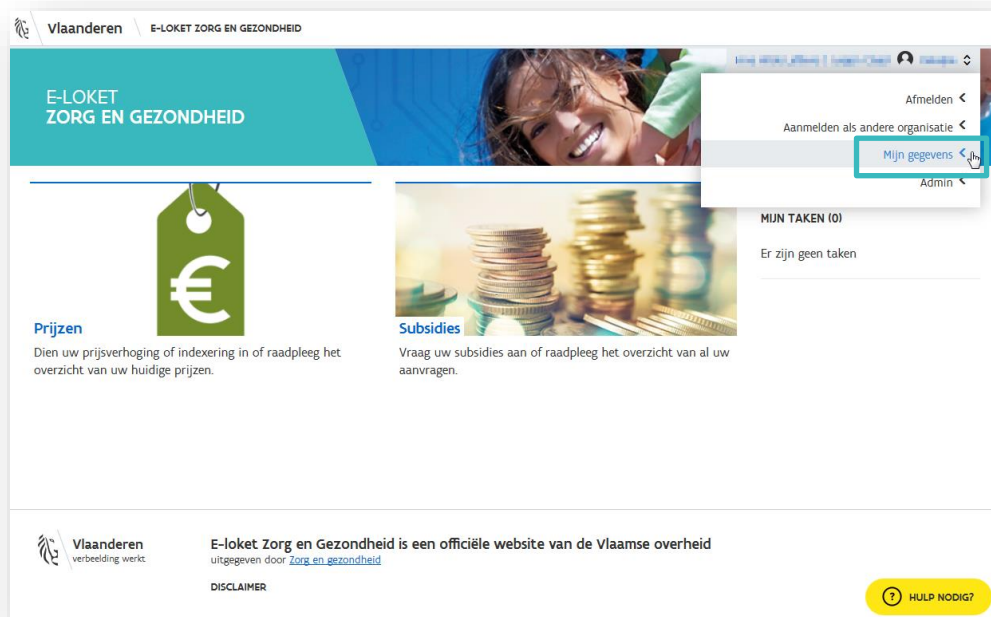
Vlaanderen E-LOKET ZORG EN GEZONDHEID

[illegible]

E-LOKET
ZORG EN GEZONDHEID

Afmelden
Aanmelden als andere organisatie
Mijn gegevens
Admin

MIJN TAKEN (0)

Er zijn geen taken

Prijzen
Dien uw prijsverhoging of indexering in of raadpleeg het overzicht van uw huidige prijzen.

Subsidies
Vraag uw subsidies aan of raadpleeg het overzicht van al uw aanvragen.

Vlaanderen
verbeelding werkt

E-loket Zorg en Gezondheid is een officiële website van de Vlaamse overheid
uitgegeven door Zorg en gezondheid

DISCLAIMER

HULP NODIG?